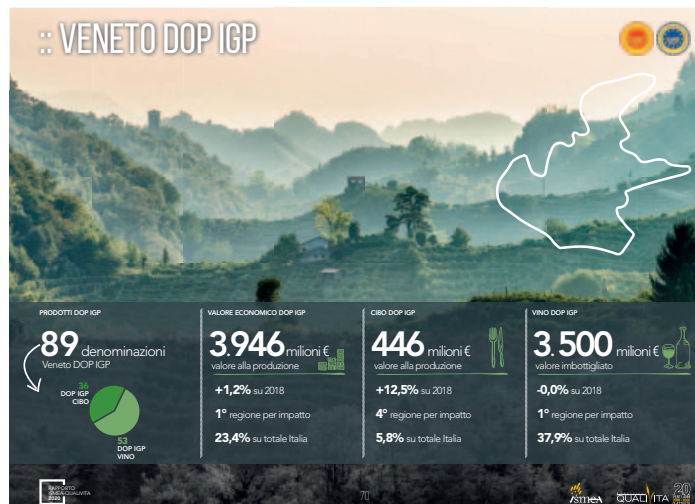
:: VENETO DOP IGP

PRODOTTI DOP IGP

89 denominazioni

Veneto DOP IGP

36 DOP IGP CIBO

53 DOP IGP VINO

VALORE ECONOMICO DOP IGP

3.946 milioni €

valore alla produzione

+1,2% su 2018

1° regione per impatto

23,4% su totale Italia

CIBO DOP IGP

446 milioni €

valore alla produzione

+12,5% su 2018

4° regione per impatto

5,8% su totale Italia

VINO DOP IGP

3.500 milioni €

valore imbottigliato

-0,0% su 2018

1° regione per impatto

37,9% su totale Italia

RAPPORTO ISMEA-QUALIVITA 2020

70

ismea

QUALIVITA 20